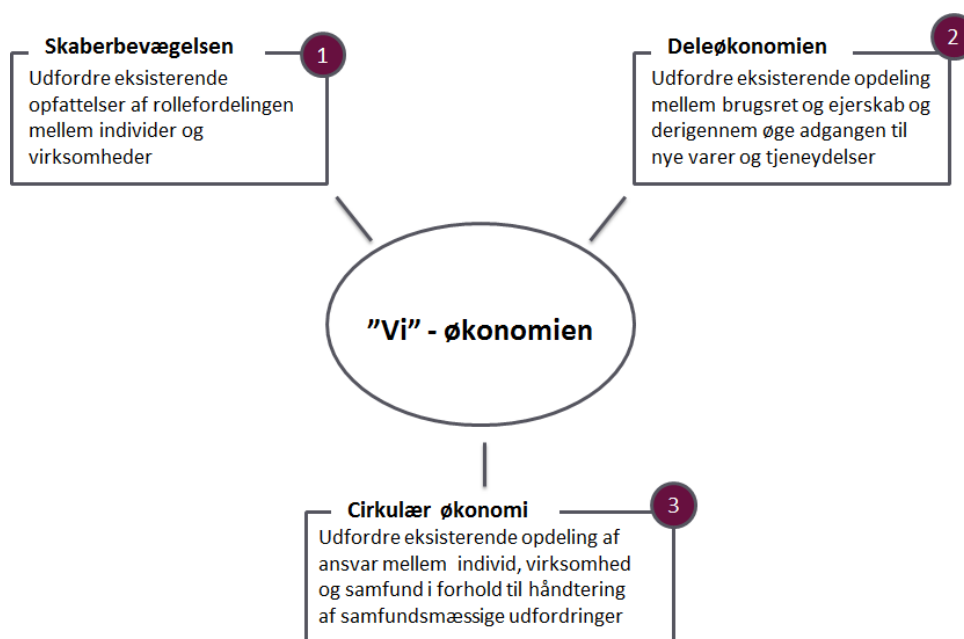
Skaberbevægelsen

1

Udfordre eksisterende opfattelser af rollefordelingen mellem individer og virksomheder

Deleøkonomien

2

Udfordre eksisterende opdeling mellem brugsret og ejerskab og derigennem øge adgangen til nye varer og tjeneydelser

”Vi” - økonomien

Cirkulær økonomi

3

Udfordre eksisterende opdeling af ansvar mellem individ, virksomhed og samfund i forhold til håndtering af samfundsmæssige udfordringer